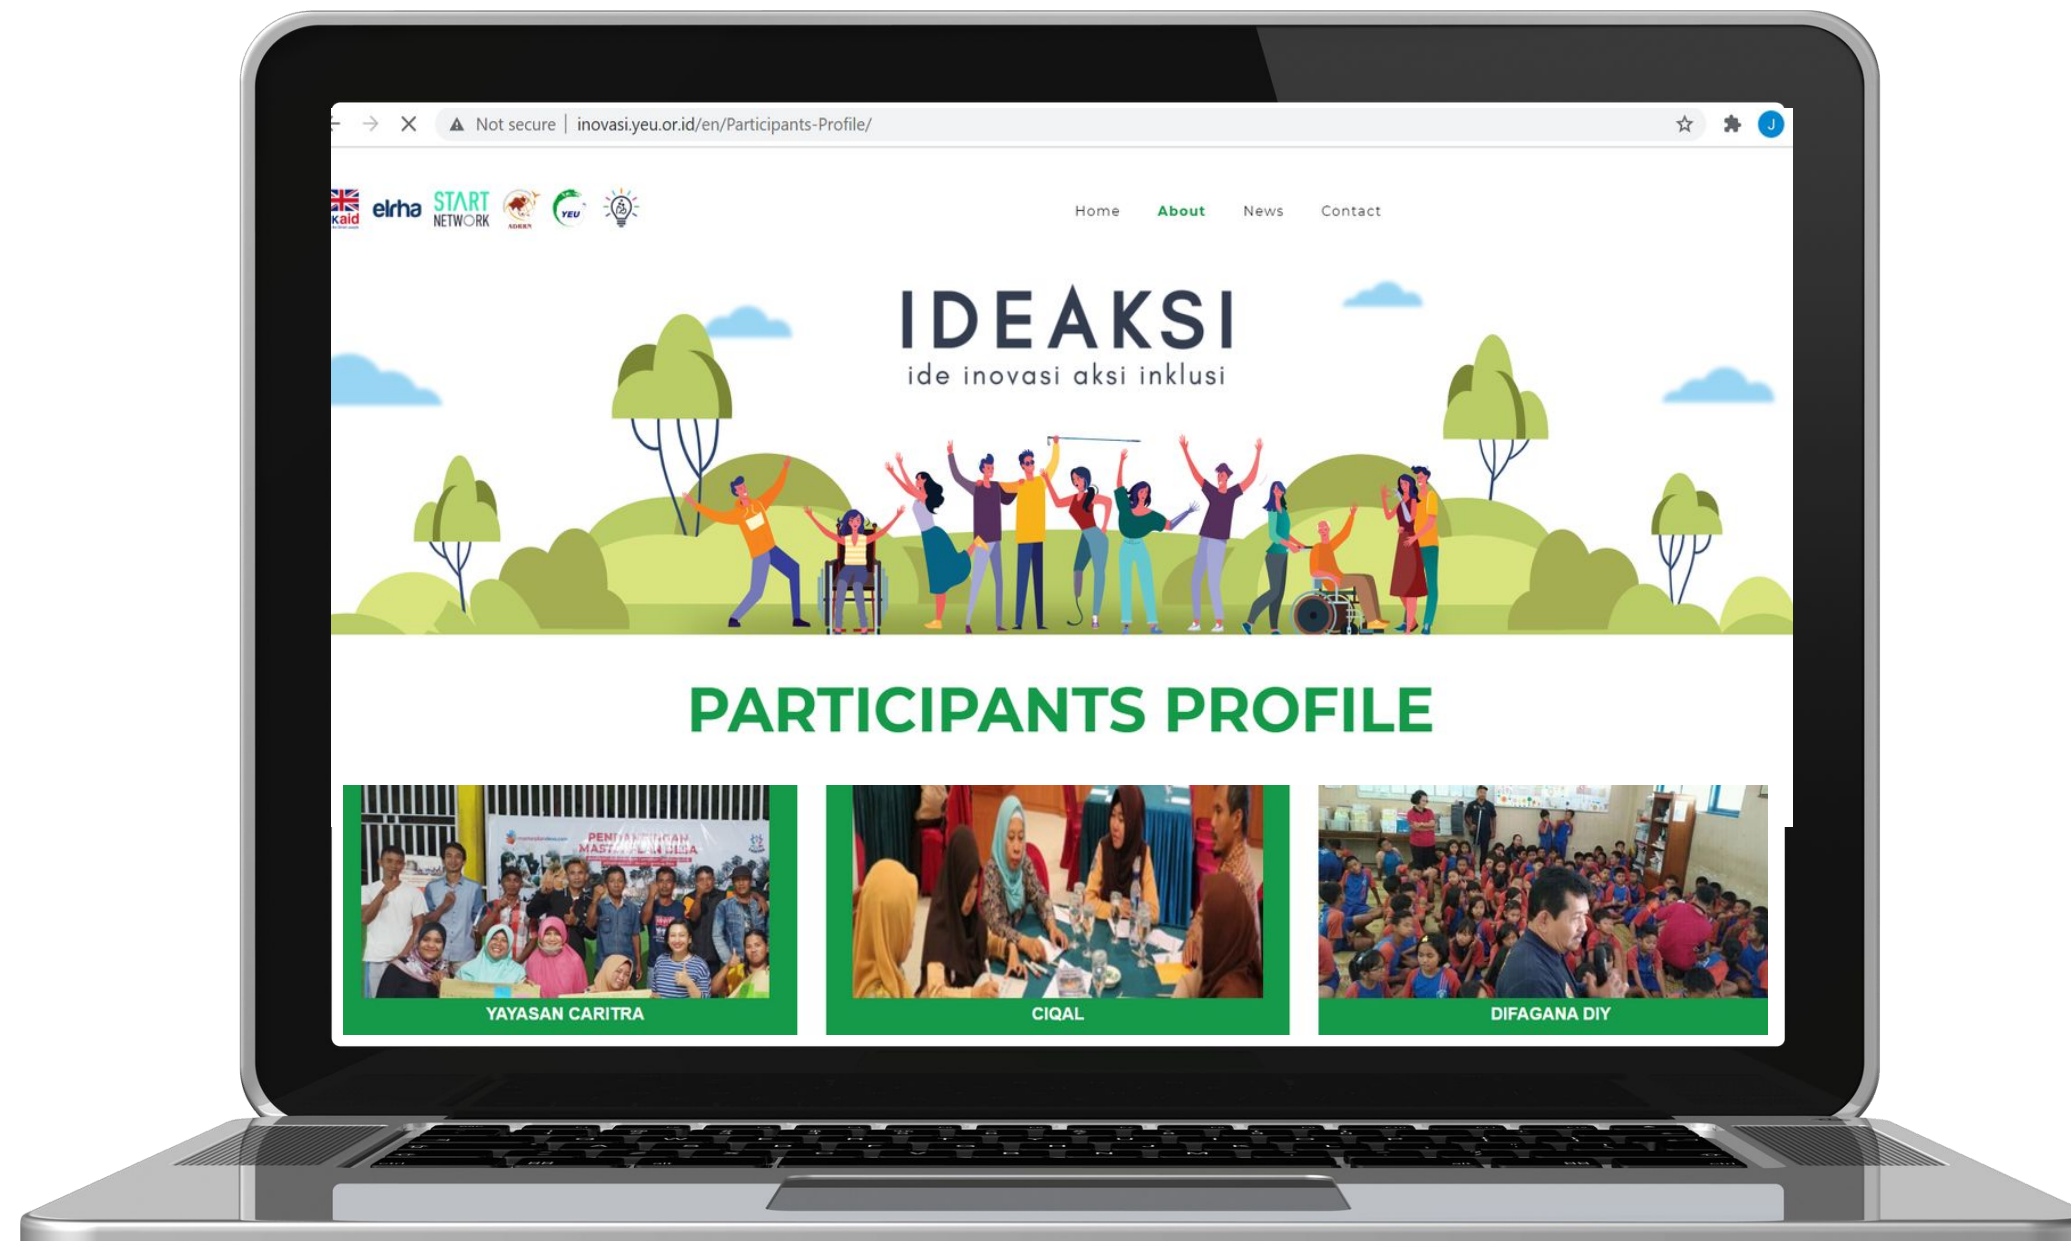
Not secure | inovasi.yeu.or.id/en/Participants-Profile/

J

kaid elrha START NETWORK YEU

Home About News Contact

IDEAKSI
ide inovasi aksi inklusi

PARTICIPANTS PROFILE

PENDAMPINGAN MASYARAKAT DESA

YAYASAN CARITRA

CIQAL

DIFAGANA DIY